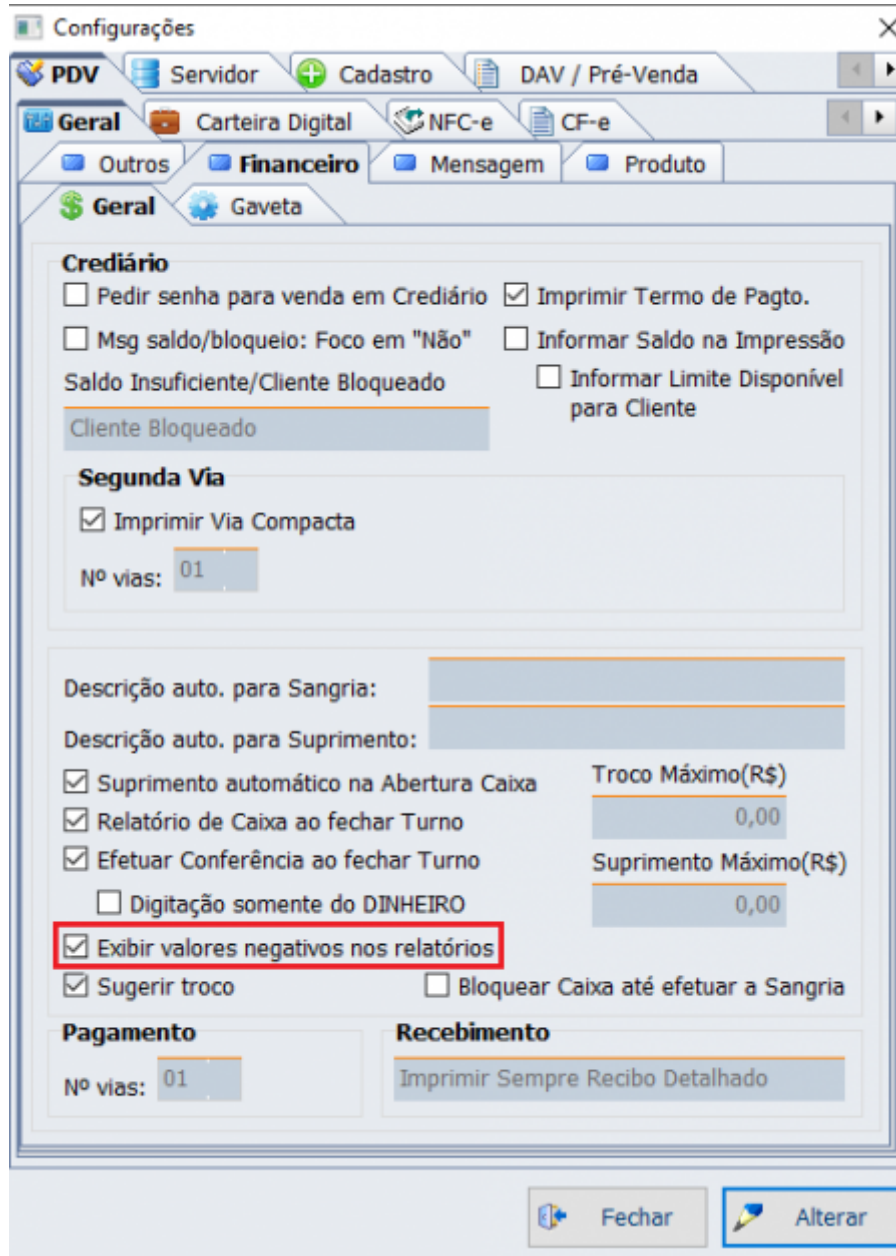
Configurações

PDV | Servidor | Cadastro | DAV / Pré-Venda

Geral | Carteira Digital | NFC-e | CF-e

Outros | Financeiro | Mensagem | Produto

Geral | Gaveta

Crediário

☐ Pedir senha para venda em Crediário
☑ Imprimir Termo de Pagto.
☐ Msg saldo/bloqueio: Foco em "Não"
☐ Informar Saldo na Impressão
Saldo Insuficiente/Cliente Bloqueado
☐ Informar Limite Disponível para Cliente
Cliente Bloqueado

Segunda Via

☑ Imprimir Via Compacta
Nº vias: 01

Descrição auto. para Sangria:
Descrição auto. para Suprimento:
☑ Suprimento automático na Abertura Caixa
Troco Máximo(R$)
☑ Relatório de Caixa ao fechar Turno
0,00
☑ Efetuar Conferência ao fechar Turno
Suprimento Máximo(R$)
☐ Digitação somente do DINHEIRO
0,00
☑ Exibir valores negativos nos relatórios
☑ Sugerir troco
☐ Bloquear Caixa até efetuar a Sangria

Pagamento
Nº vias: 01

Recebimento
Imprimir Sempre Recibo Detalhado

Fechar
Alterar